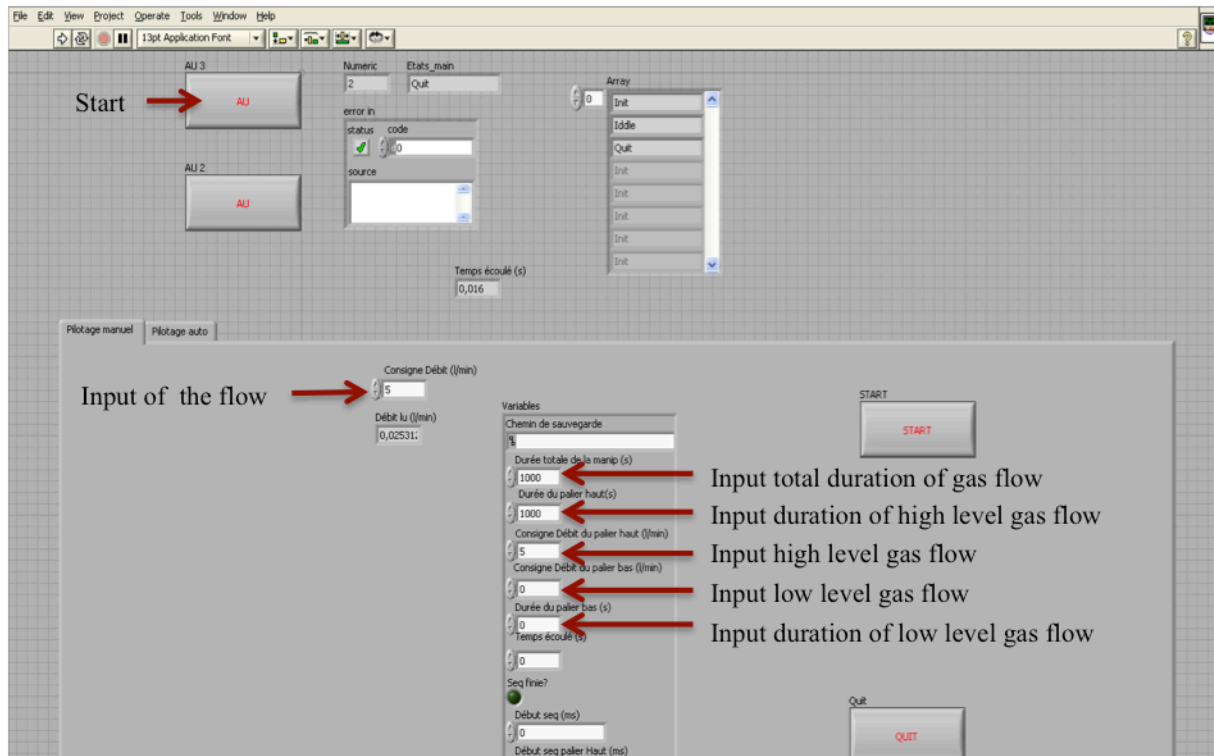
File Edit View Project Operate Tools Window Help

13pt Application Font

AU 3

Start

AU

Numeric
2

Etats_main
Quit

error in
status code
0
source

0
Array
Init
Iddle
Quit
Init
Init
Init
Init
Init

AU 2

AU

Temps écoulé (s)
0,016

Pilotage manuel
Pilotage auto

Consigne Débit (l/min)
Input of the flow
5

Débit lu (l/min)
0,02531

Variables
Chemin de sauvegarde
%

Durée totale de la manip (s)
1000
Input total duration of gas flow

Durée du palier haut(s)
1000
Input duration of high level gas flow

Consigne Débit du palier haut (l/min)
5
Input high level gas flow

Consigne Débit du palier bas (l/min)
0
Input low level gas flow

Durée du palier bas (s)
0
Input duration of low level gas flow

Temps écoulé (s)
0

Seq finie?

Début seq (ms)
0

Début seq palier Haut (ms)

START
START

Quit
QUIT